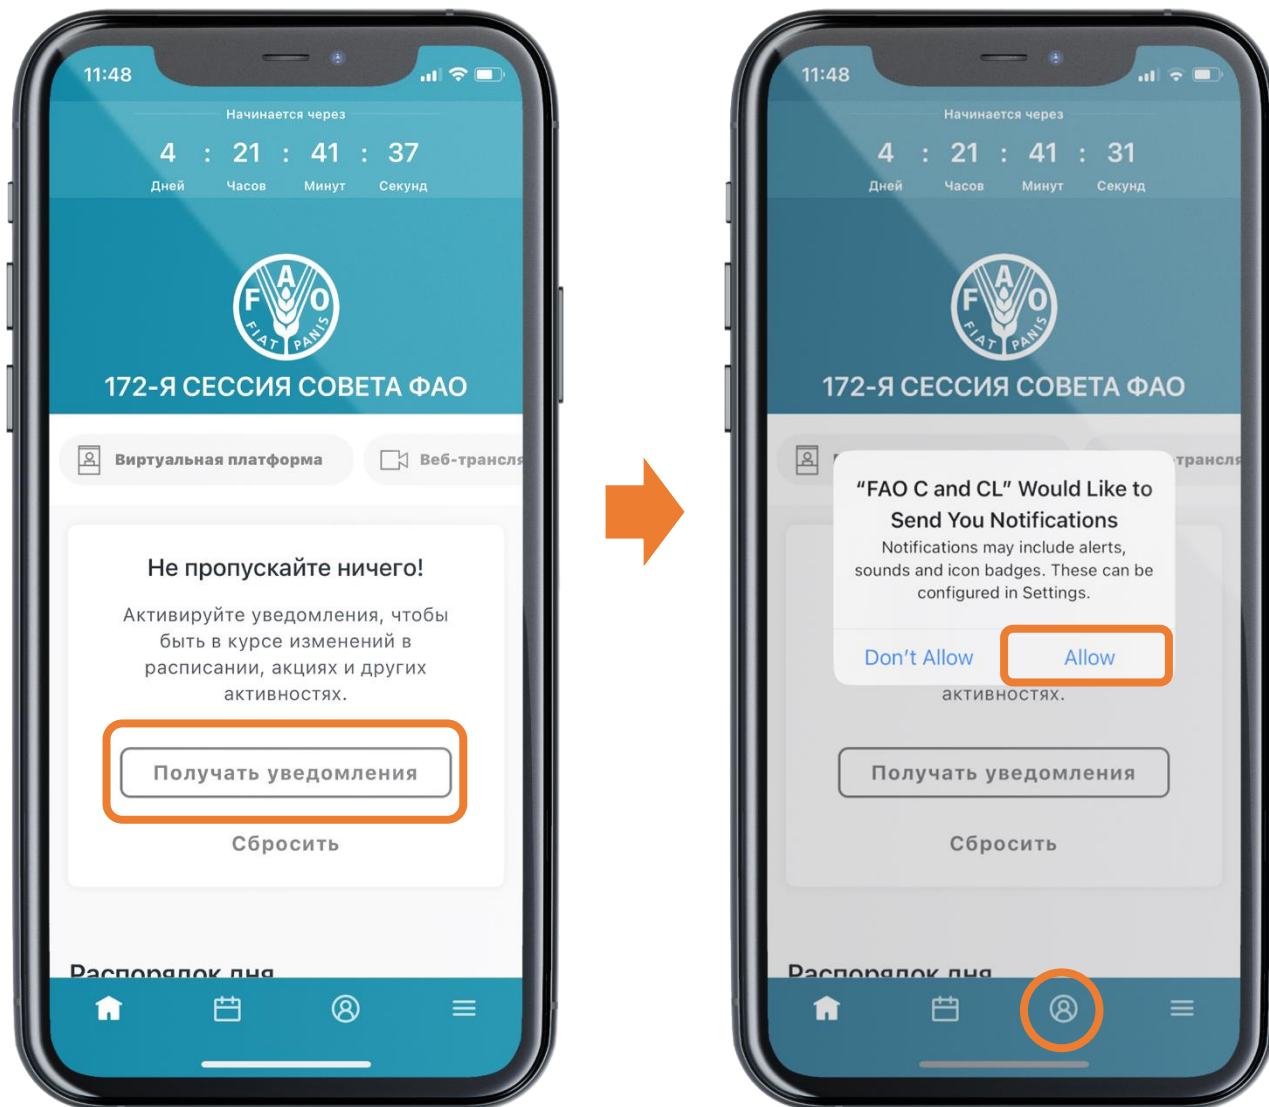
11:48

Начинается через

4 : 21 : 41 : 37
Дней Часов Минут Секунд

F A O
FIAT PANIS

172-Я СЕССИЯ СОВЕТА ФАО

Виртуальная платформа

Веб-трансля

Не пропускайте ничего!

Активируйте уведомления, чтобы быть в курсе изменений в расписании, акциях и других активностях.

Получать уведомления

Сбросить

Распорядок дня

11:48

Начинается через

4 : 21 : 41 : 31
Дней Часов Минут Секунд

F A O
FIAT PANIS

172-Я СЕССИЯ СОВЕТА ФАО

трансля

“FAO C and CL” Would Like to Send You Notifications

Notifications may include alerts, sounds and icon badges. These can be configured in Settings.

Don’t Allow

Allow

активностях.

Получать уведомления

Сбросить

Распорядок дня